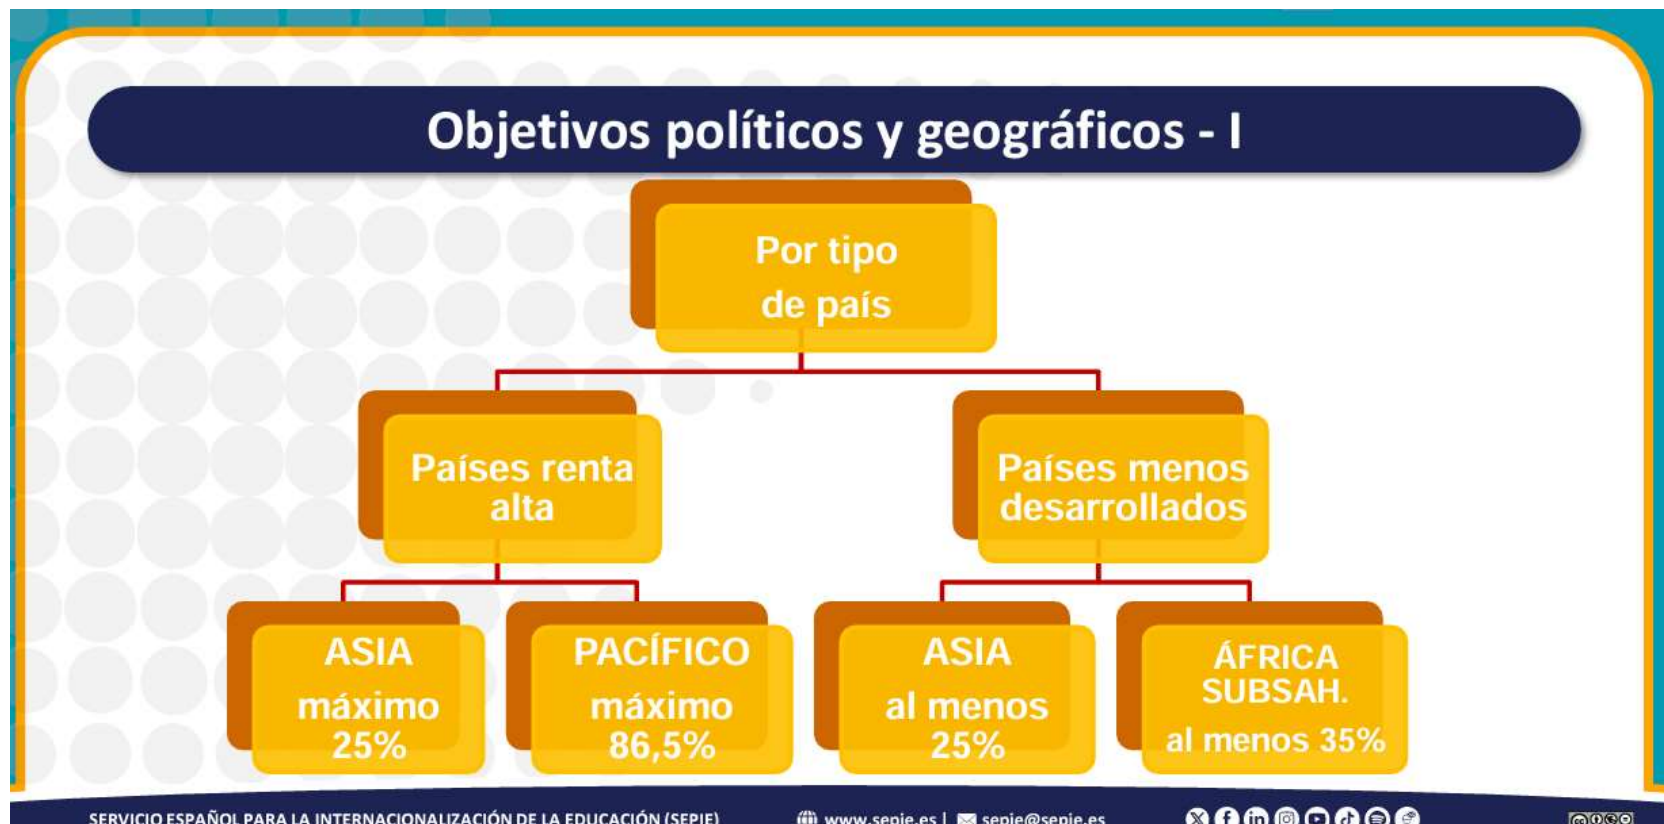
Objetivos políticos y geográficos - I

Por tipo de país

Países renta alta

Países menos desarrollados

ASIA máximo 25%

PACÍFICO máximo 86,5%

ASIA al menos 25%

ÁFRICA SUBSAH. al menos 35%

SERVICIO ESPAÑOL PARA LA INTERNACIONALIZACIÓN DE LA EDUCACIÓN (SEPIE) | www.sepie.es | sepie@sepie.es